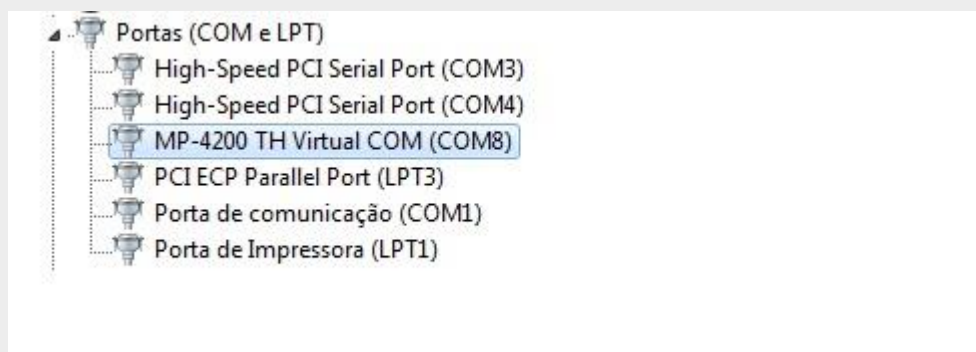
Portas (COM e LPT)
High-Speed PCI Serial Port (COM3)
High-Speed PCI Serial Port (COM4)
MP-4200 TH Virtual COM (COM8)
PCI ECP Parallel Port (LPT3)
Porta de comunicação (COM1)
Porta de Impressora (LPT1)